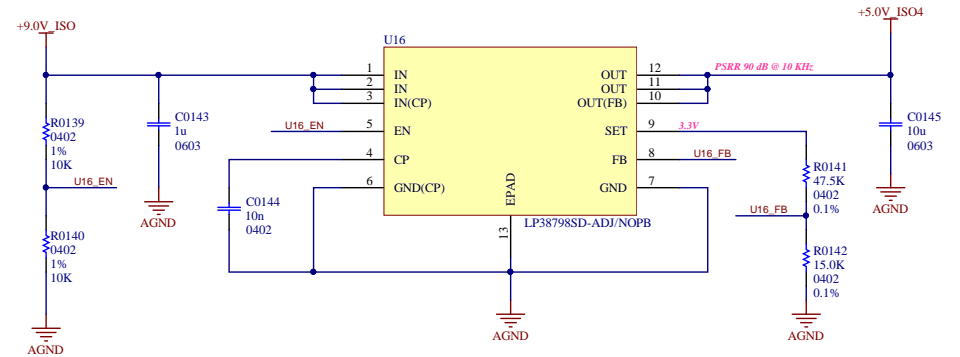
+9.0V_ISO

R0139
0402
1%
10K

U16_EN

R0140
0402
1%
10K

AGND

C0143
1u
0603

AGND

U16_EN

C0144
10n
0402

U16

1 IN
2 IN
3 IN(CP)
5 EN
4 CP
6 GND(CP)
EPAD
13

12 OUT
11 OUT
10 OUT(FB)
9 SET
8 FB
7 GND

LP38798SD-ADJ/NOPB

AGND

PSRR 90 dB @ 10 KHz

3.3V

U16_FB

R0141
47.5K
0402
0.1%

U16_FB

R0142
15.0K
0402
0.1%

AGND

+5.0V_ISO4

C0145
10u
0603

AGND